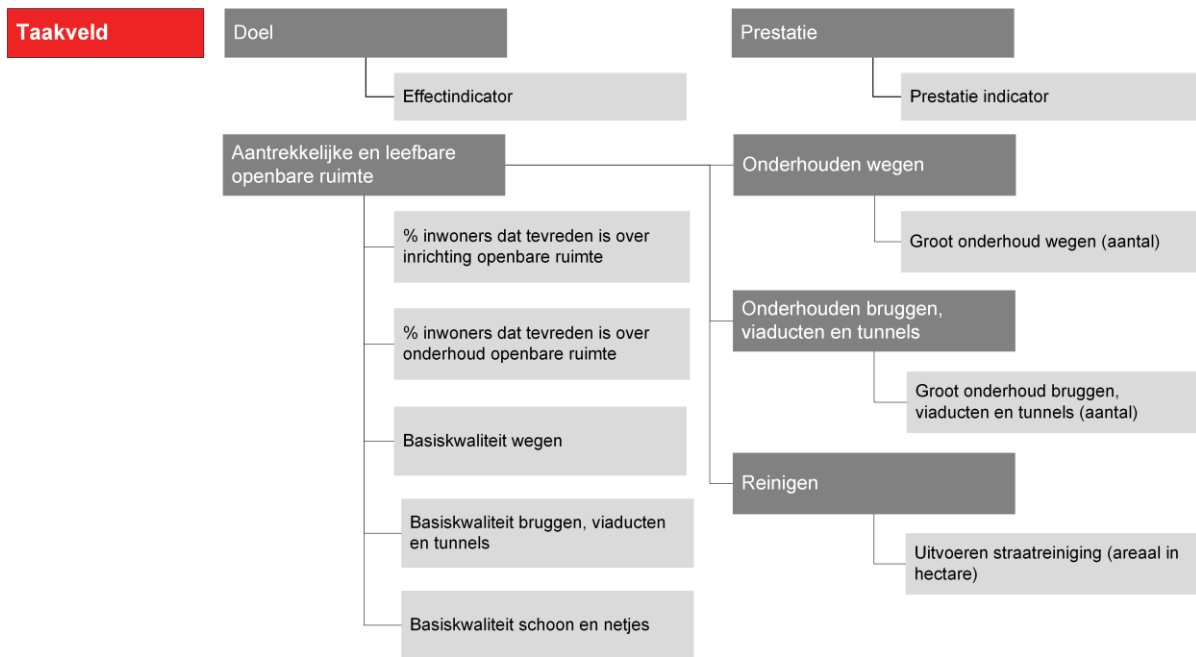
Taakveld

Doel

Effectindicator

Prestatie

Prestatie indicator

Aantrekkelijke en leefbare openbare ruimte

% inwoners dat tevreden is over inrichting openbare ruimte

% inwoners dat tevreden is over onderhoud openbare ruimte

Basiskwaliteit wegen

Basiskwaliteit bruggen, viaducten en tunnels

Basiskwaliteit schoon en netjes

Onderhouden wegen

Groot onderhoud wegen (aantal)

Onderhouden bruggen, viaducten en tunnels

Groot onderhoud bruggen, viaducten en tunnels (aantal)

Reinigen

Uitvoeren straatreiniging (areaal in hectare)